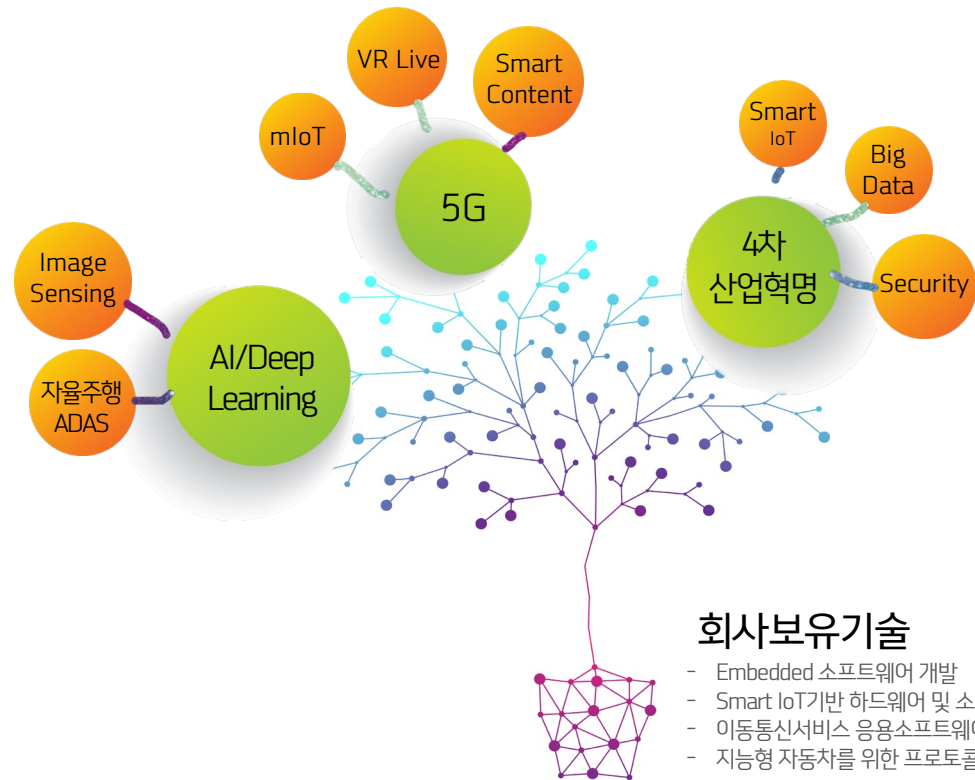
VR Live

Smart Content

mIoT

5G

Smart IoT

Big Data

4차 산업혁명

Security

Image Sensing

자율주행 ADAS

AI/Deep Learning

회사보유기술

- Embedded 소프트웨어 개발
- Smart IoT기반 하드웨어 및 소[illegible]
- 이동통신서비스 응용소프트웨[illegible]
- 지능형 자동차를 위한 프로토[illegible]